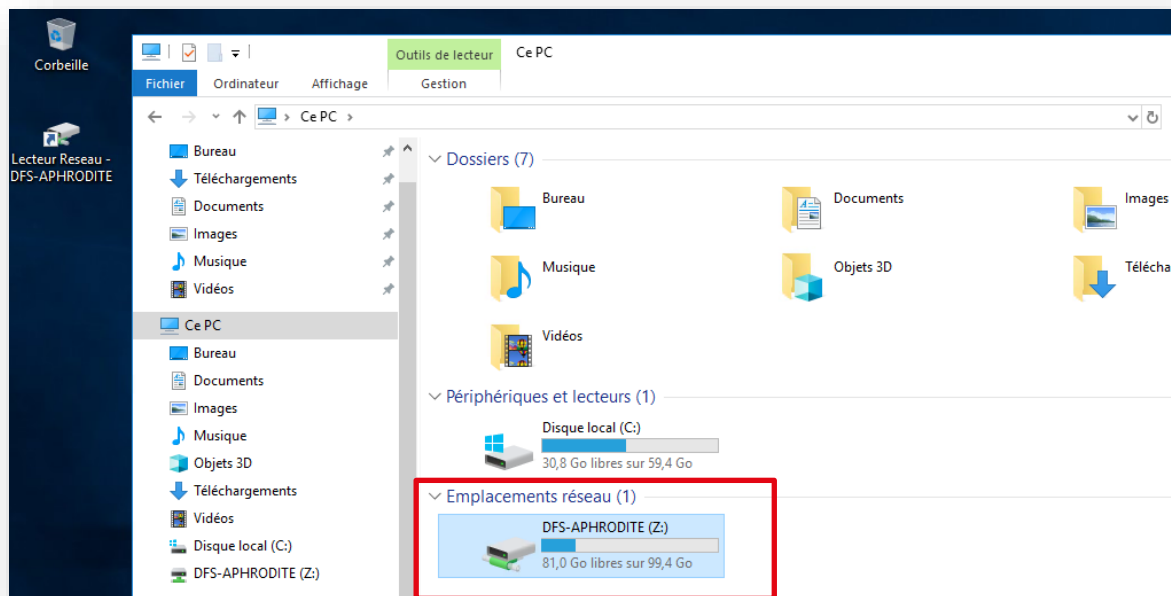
Corbeille

Lecteur Reseau - DFS-APHRODITE

Outils de lecteur

Ce PC

Fichier

Ordinateur

Affichage

Gestion

Ce PC

Bureau

Téléchargements

Documents

Images

Musique

Vidéos

Ce PC

Bureau

Documents

Images

Musique

Objets 3D

Téléchargements

Vidéos

Disque local (C:)

DFS-APHRODITE (Z:)

Dossiers (7)

Bureau

Documents

Images

Musique

Objets 3D

Télécha

Vidéos

Périphériques et lecteurs (1)

Disque local (C:)

30,8 Go libres sur 59,4 Go

Emplacements réseau (1)

DFS-APHRODITE (Z:)

81,0 Go libres sur 99,4 Go